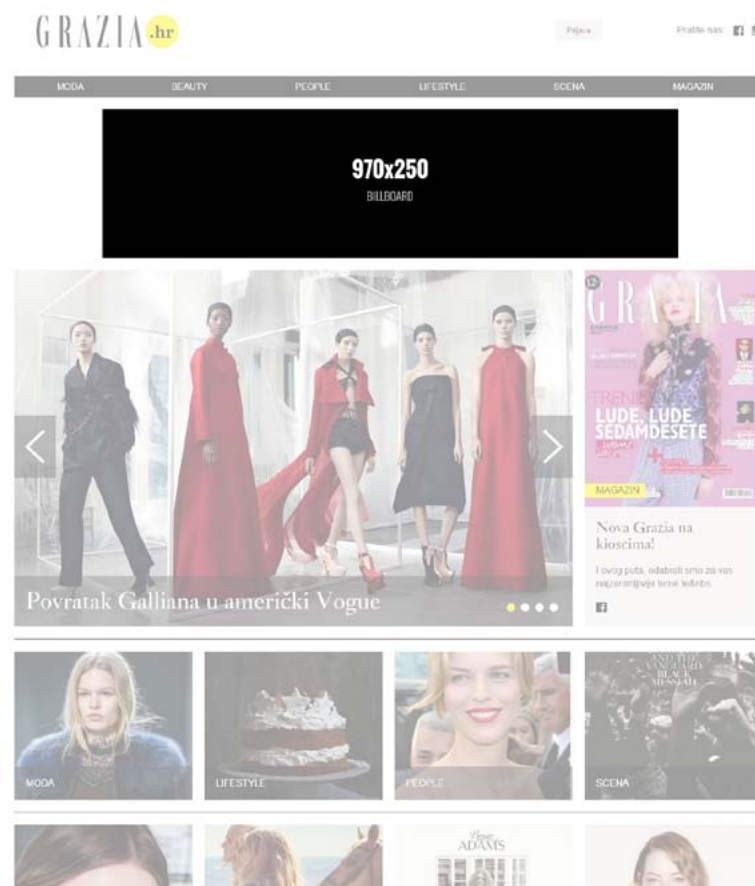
GRAZIA.hr

Prijava

Pratite nas:

MODA BEAUTY PEOPLE LIFESTYLE SCENA MAGAZIN

970x250
BILLBOARD

Povratak Galliana u američki Vogue

GRAZIA

LUDE, LUDE SEDAMDESETE

MAGAZIN

Nova Grazia na kioscima!

I ovog puta, odabrali smo za vas najzanimljivije teme ledenbs

MODA

LIFESTYLE

PEOPLE

SCENA

ADAMS